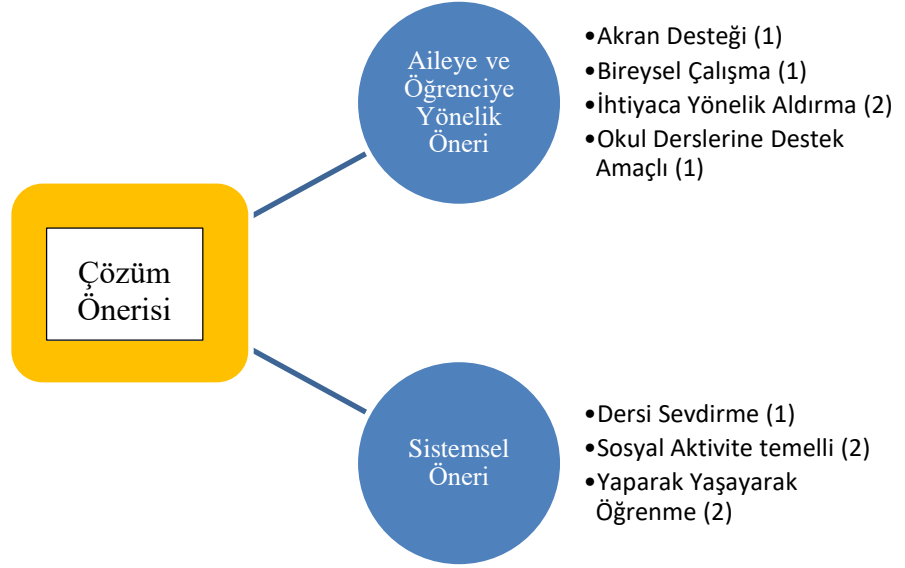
Çözüm Önerisi

Aileye ve Öğrenciye Yönelik Öneri

•Akran Desteği (1)
•Bireysel Çalışma (1)
•İhtiyaca Yönelik Aldırma (2)
•Okul Derslerine Destek Amaçlı (1)

Sistemsel Öneri

•Dersi Sevdirme (1)
•Sosyal Aktivite temelli (2)
•Yaparak Yaşayarak Öğrenme (2)